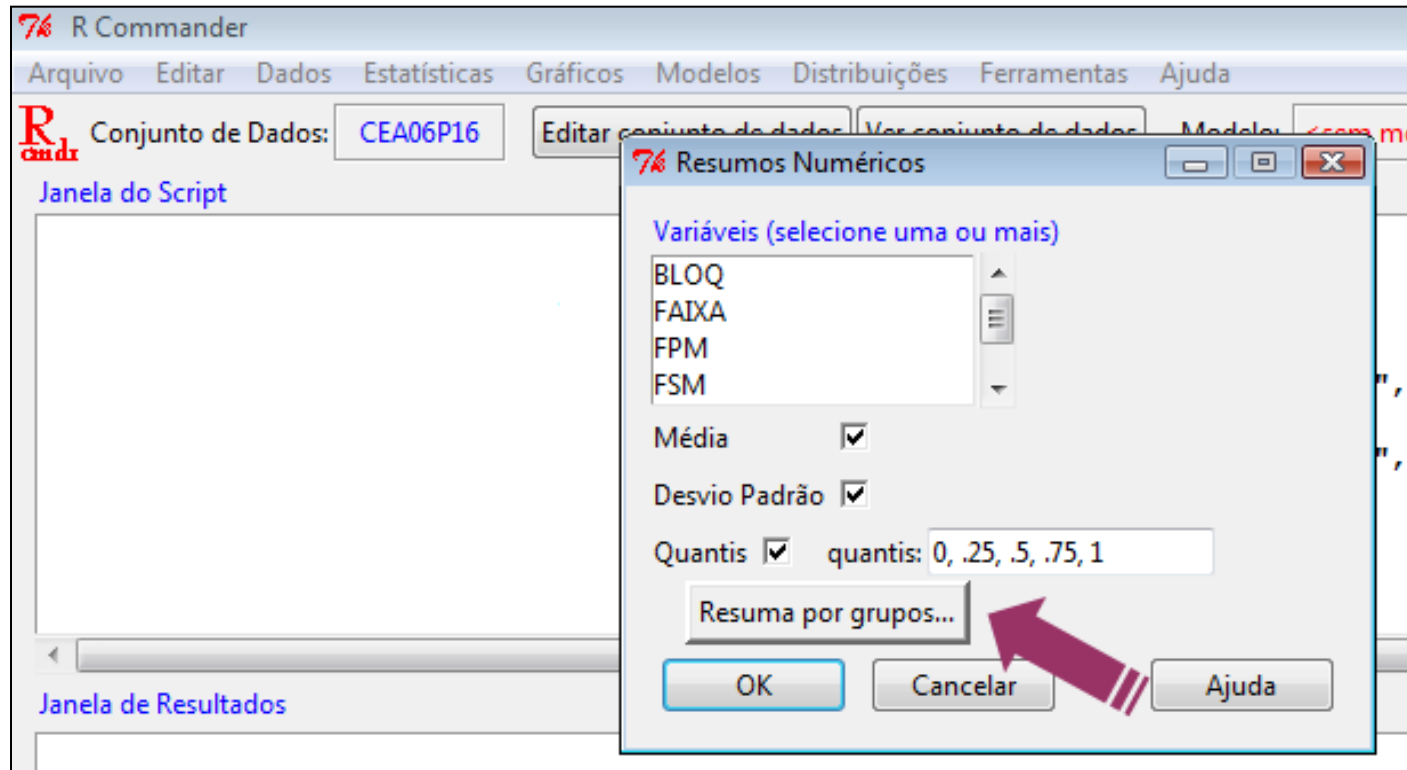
R Commander

Arquivo Editar Dados Estatísticas Gráficos Modelos Distribuições Ferramentas Ajuda

Conjunto de Dados: CEA06P16 Editar conjunto de dados Ver conjunto de dados Modelo: <sem m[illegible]

Janela do Script

Janela de Resultados

Resumos Numéricos

Variáveis (selecione uma ou mais)

BLOQ
FAIXA
FPM
FSM

Média

Desvio Padrão

Quantis quantis: 0, .25, .5, .75, 1

Resuma por grupos...

OK Cancelar Ajuda

",

",